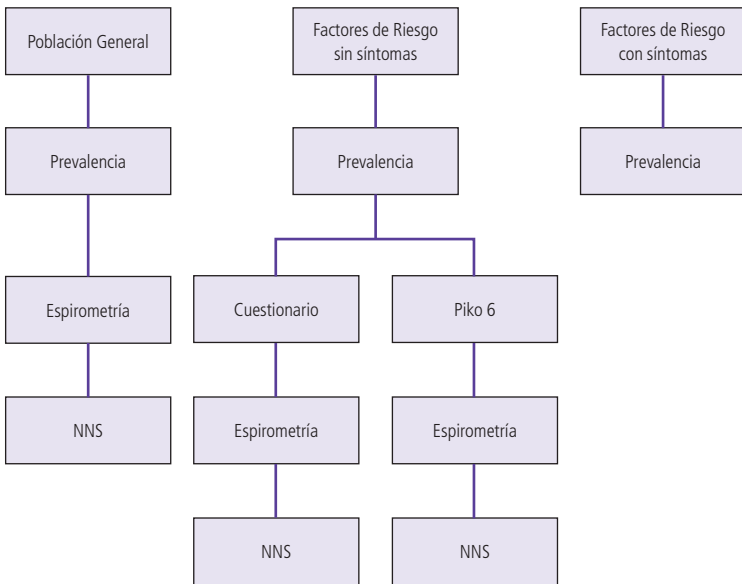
Población General

Prevalencia

Espirometría

NNS

Factores de Riesgo sin síntomas

Prevalencia

Cuestionario

Espirometría

NNS

Piko 6

Espirometría

NNS

Factores de Riesgo con síntomas

Prevalencia